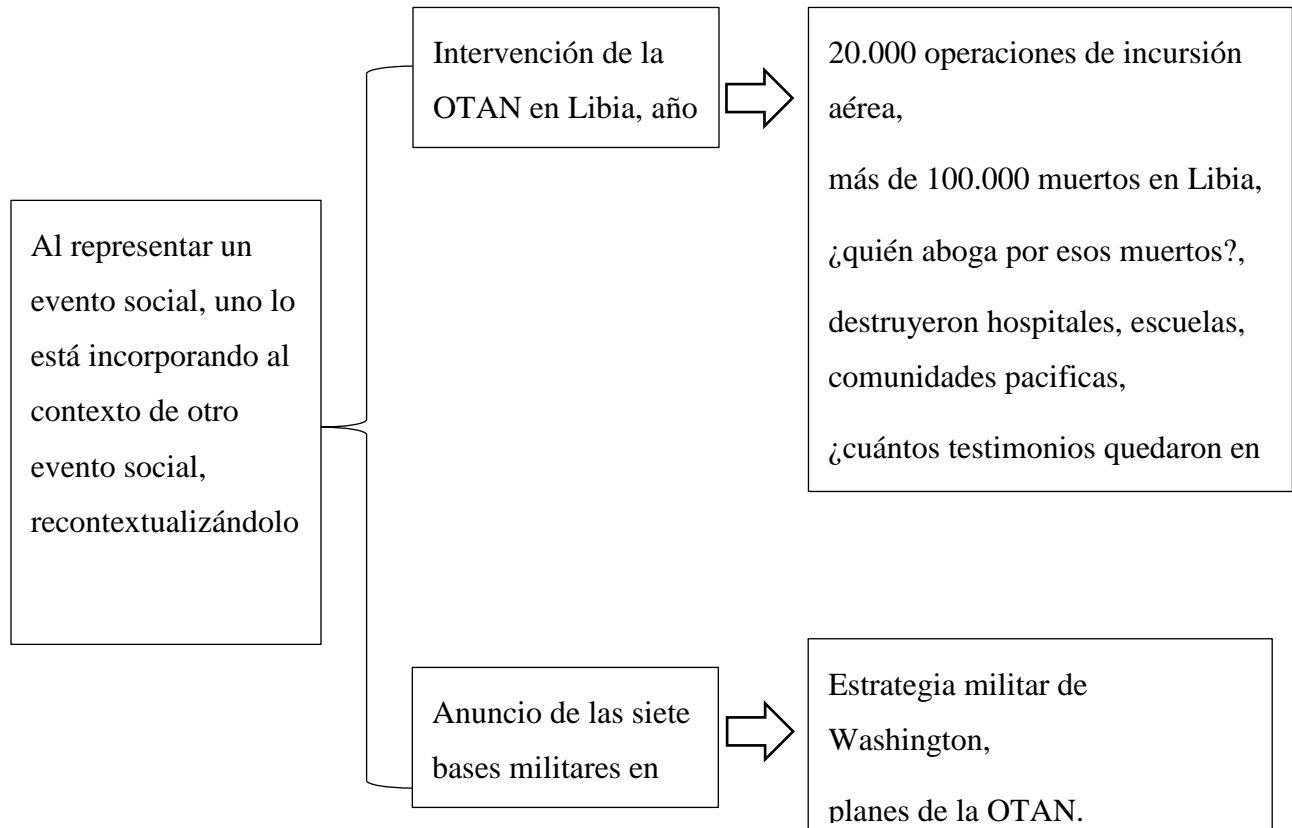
Al representar un evento social, uno lo está incorporando al contexto de otro evento social, recontextualizándolo

Intervención de la OTAN en Libia, año

20.000 operaciones de incursión aérea,

más de 100.000 muertos en Libia,

¿quién aboga por esos muertos?,

destruyeron hospitales, escuelas, comunidades pacificas,

¿cuántos testimonios quedaron en

Anuncio de las siete bases militares en

Estrategia militar de Washington,

planes de la OTAN.